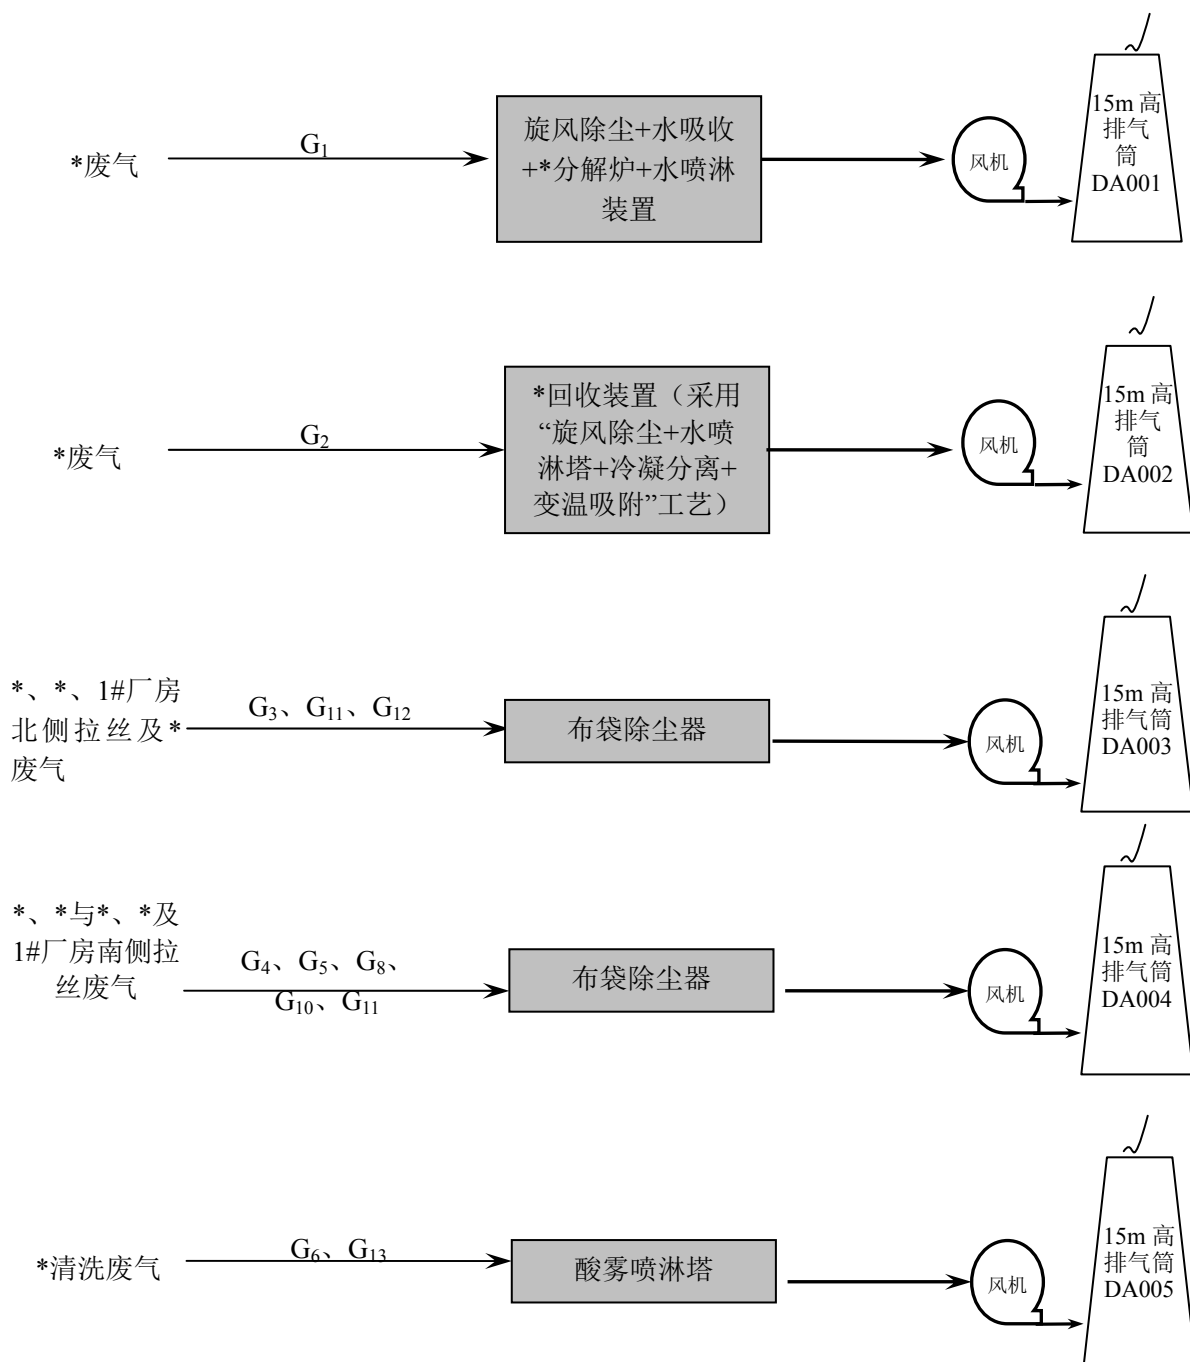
*废气

$G_1$

旋风除尘+水吸收+*分解炉+水喷淋装置

风机

15m 高排气筒 DA001

*废气

$G_2$

*回收装置（采用“旋风除尘+水喷淋塔+冷凝分离+变温吸附”工艺）

风机

15m 高排气筒 DA002

*、*、1#厂房北侧拉丝及*废气

$G_3$、$G_{11}$、$G_{12}$

布袋除尘器

风机

15m 高排气筒 DA003

*、*与*、*及1#厂房南侧拉丝废气

$G_4$、$G_5$、$G_8$、$G_{10}$、$G_{11}$

布袋除尘器

风机

15m 高排气筒 DA004

*清洗废气

$G_6$、$G_{13}$

酸雾喷淋塔

风机

15m 高排气筒 DA005